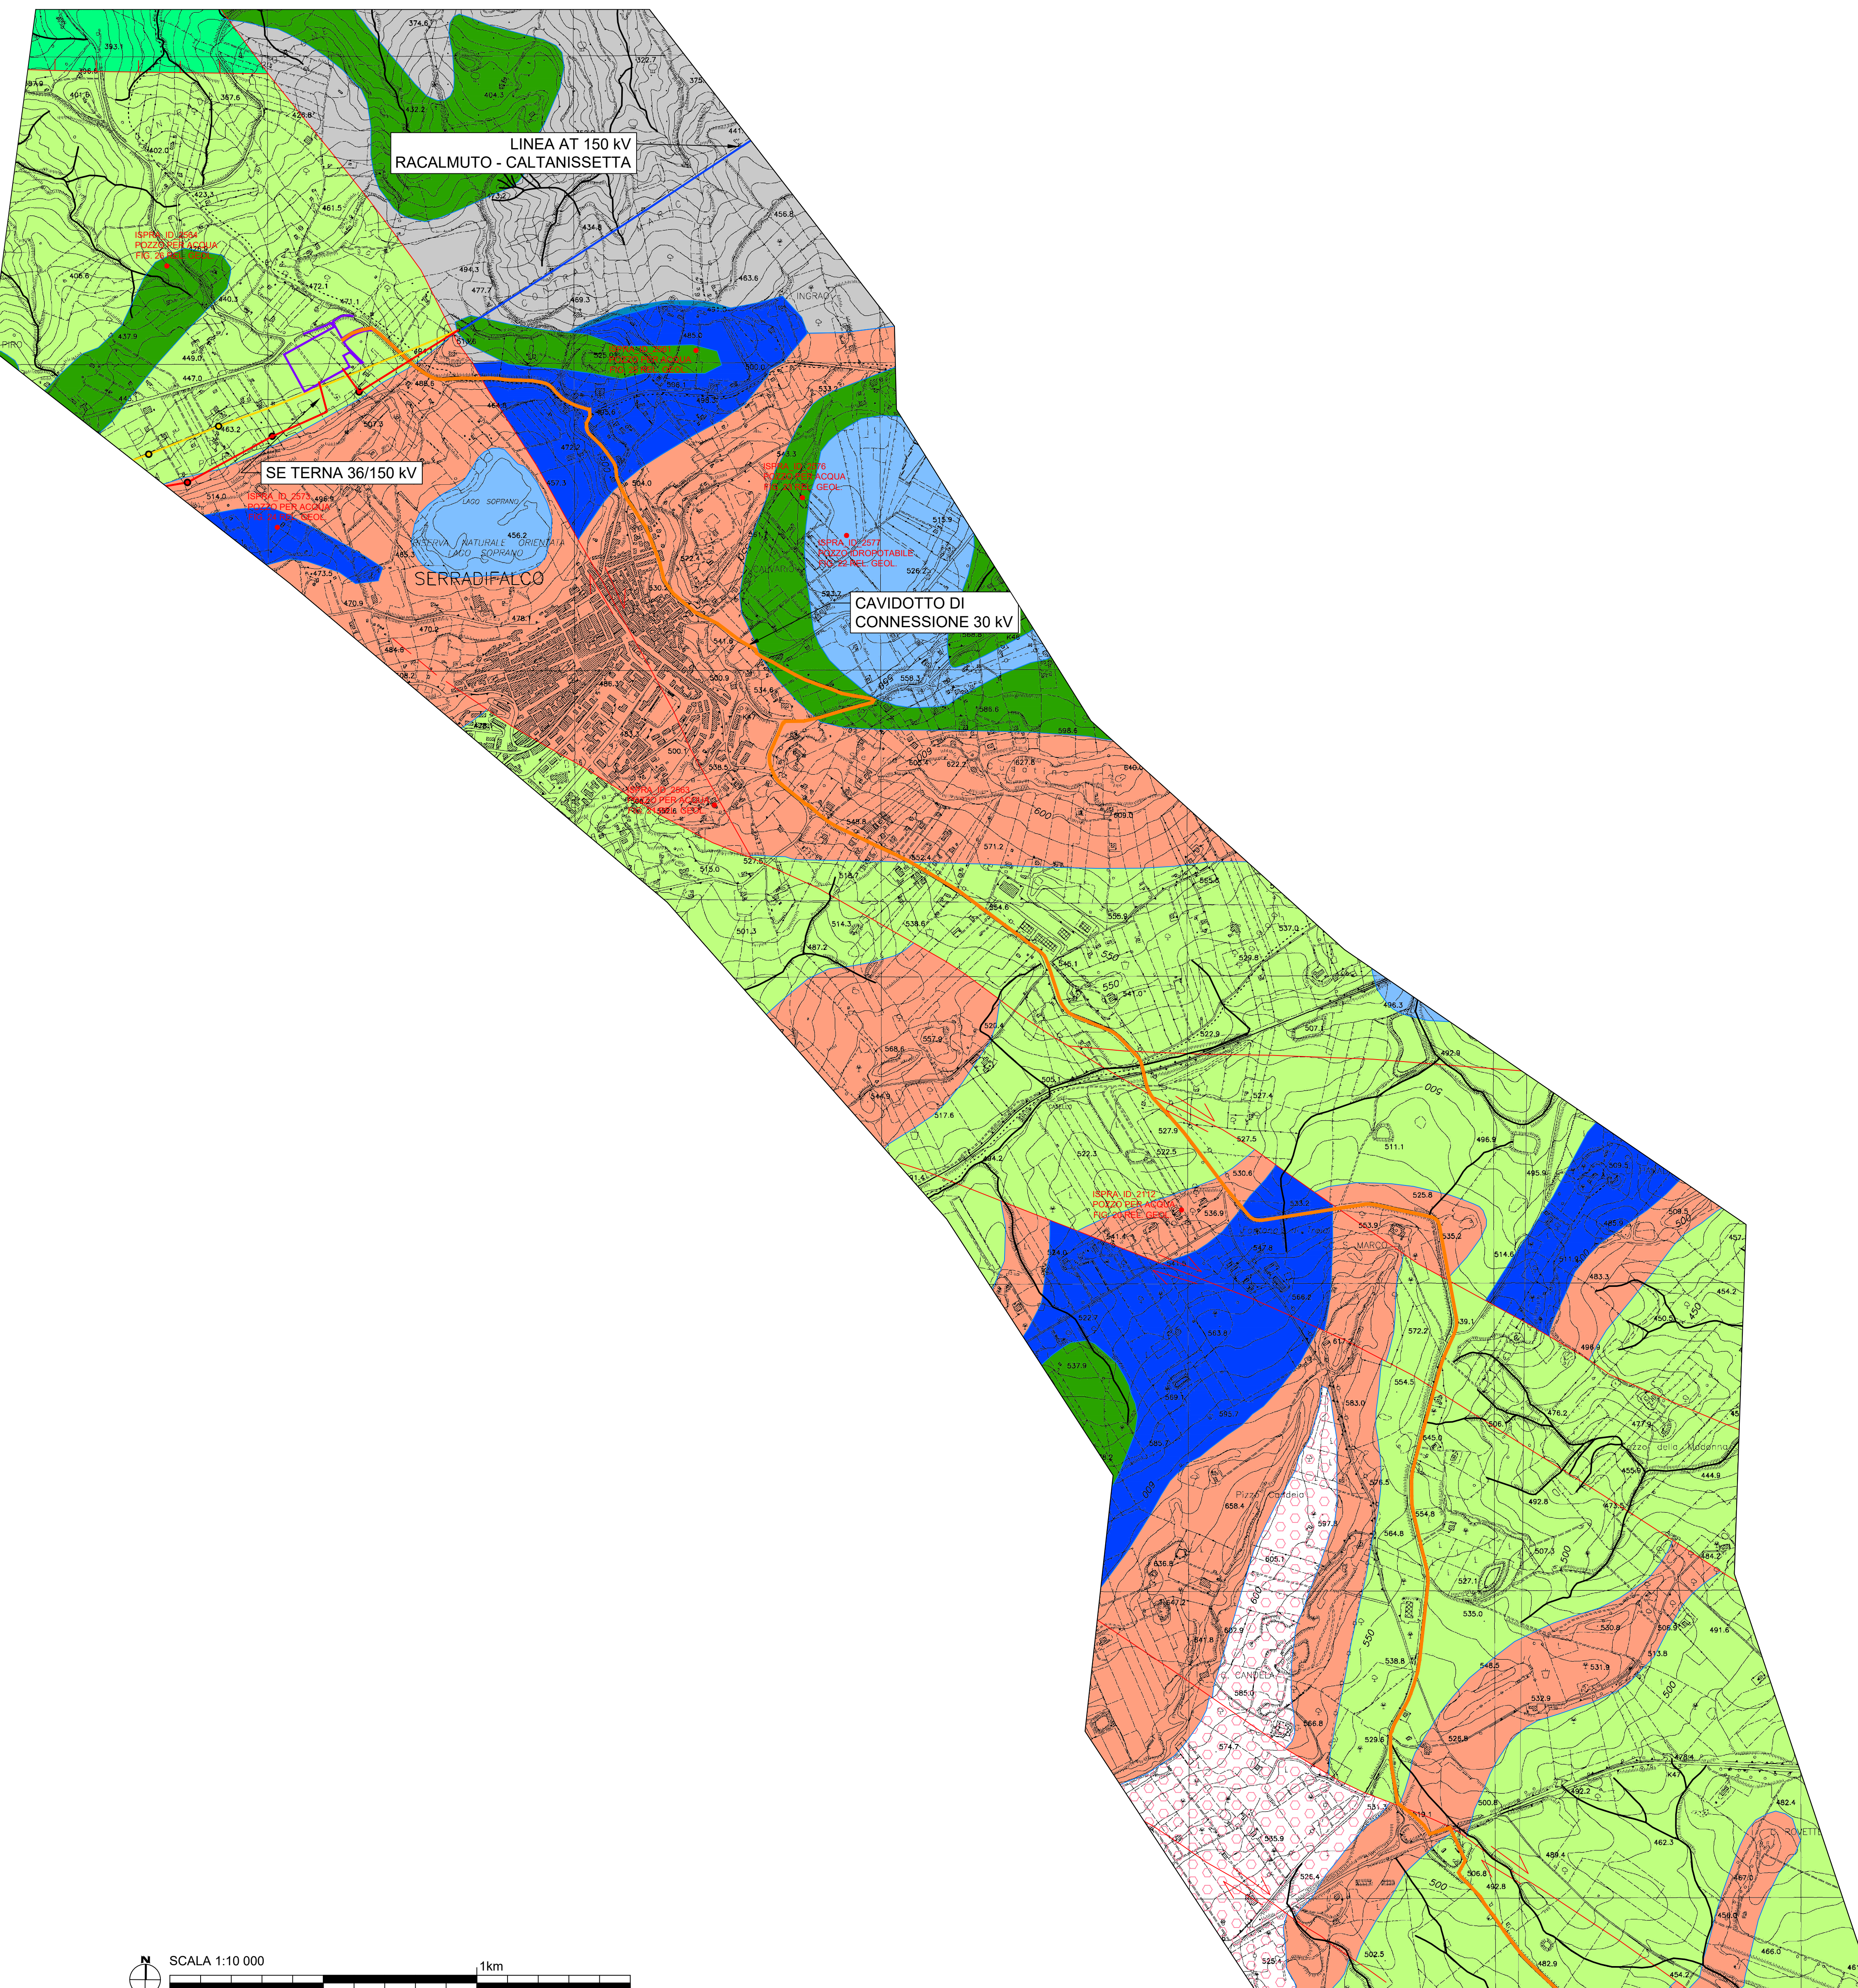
LINEA AT 150 kV
RACALMUTO - CALTANISSETTA

ISPRA_ID_2564
POZZO PER ACQUA
FIG. 26 REL. GEOL.

SE TERNA 36/150 kV

ISPRA_ID_2575
POZZO PER ACQUA
FIG. 24 REL. GEOL.

LAGO SOPRANO

RISERVA NATURALE ORIENTATA LAGO SOPRANO

SERRADIFALCO

ISPRA_ID_2576
POZZO PER ACQUA
FIG. 23 REL. GEOL.

ISPRA_ID_2577
POZZO IDROPOTABILE
FIG. 22 REL. GEOL.

CAVIDOTTO DI
CONNESSIONE 30 kV

ISPRA_ID_2563
POZZO PER ACQUA

ISPRA_ID_2112
POZZO PER ACQUA
FIG. 2 REL. GEOL.

Pizzo Candela

CANDELA

Pozzo della Madonna

SCALA 1:10 000
1km
N